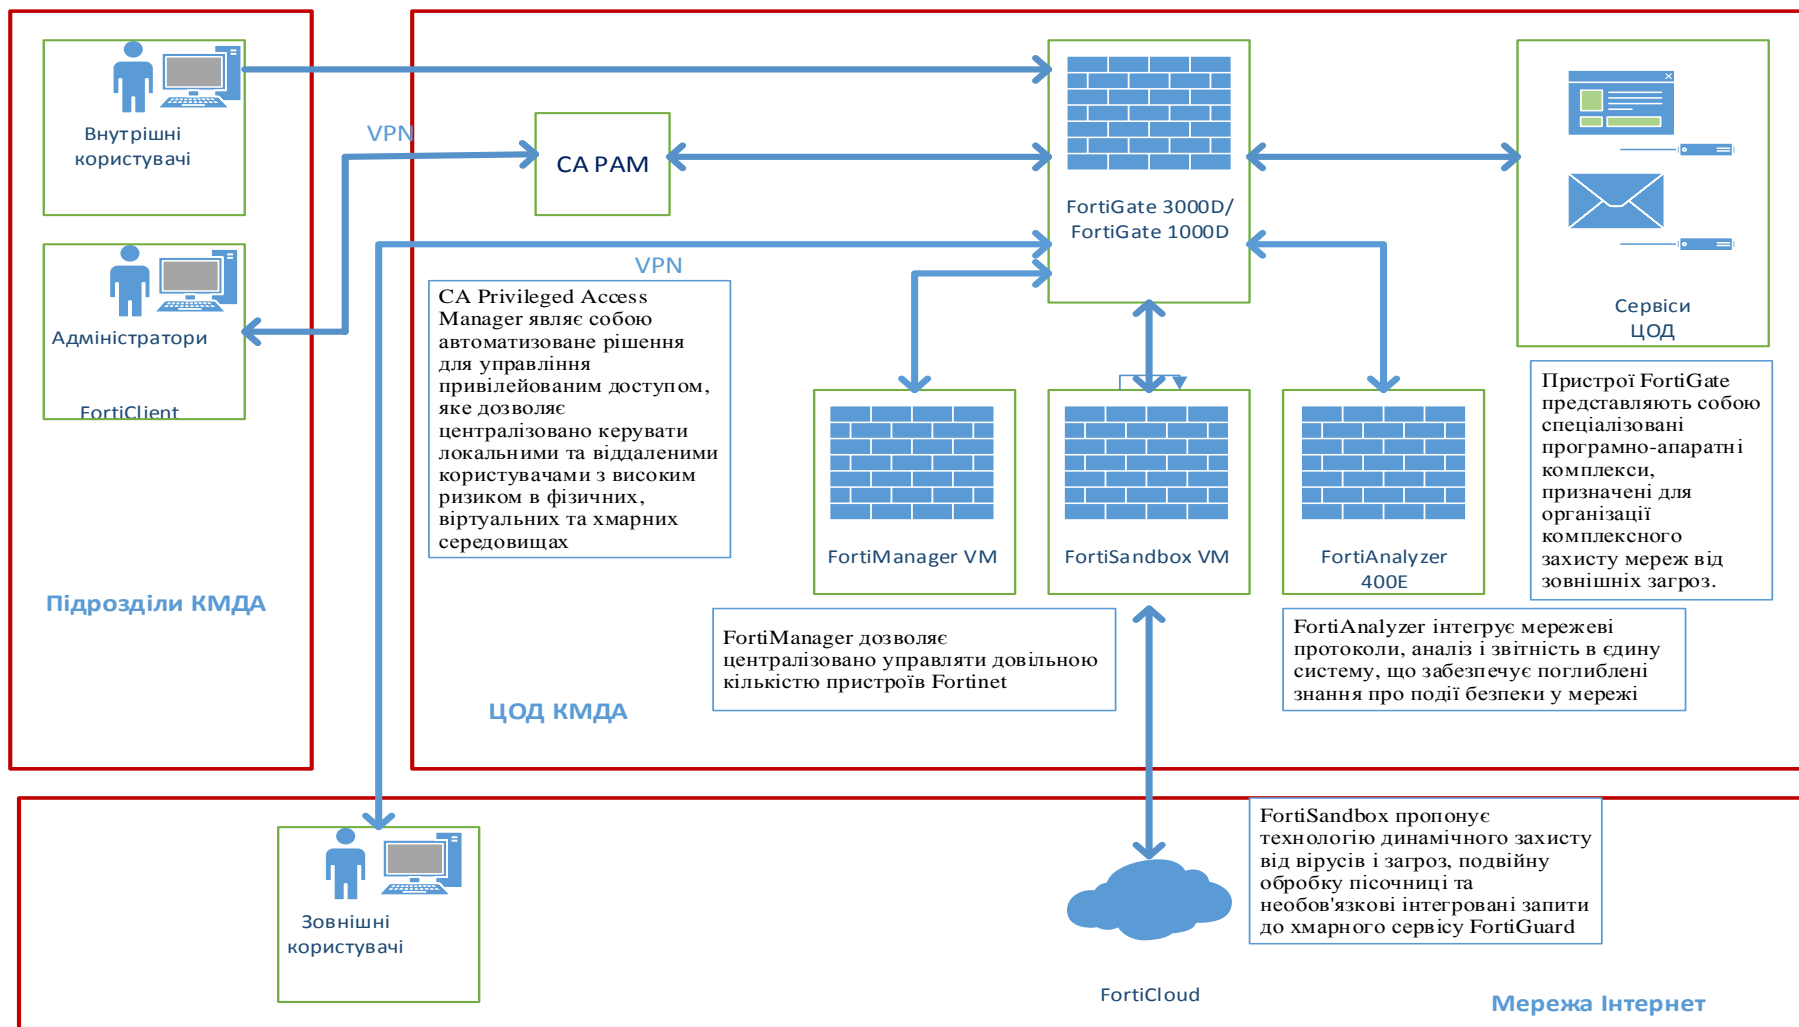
Внутрішні користувачі

VPN

CA PAM

FortiGate 3000D/ FortiGate 1000D

Сервіси ЦОД

Адміністратори

FortiClient

VPN

CA Privileged Access Manager являє собою автоматизоване рішення для управління привілейованим доступом, яке дозволяє централізовано керувати локальними та віддаленими користувачами з високим ризиком в фізичних, віртуальних та хмарних середовищах

FortiManager VM

FortiSandbox VM

FortiAnalyzer 400E

Пристрої FortiGate представляють собою спеціалізовані програмно-апаратні комплекси, призначені для організації комплексного захисту мереж від зовнішніх загроз.

Підрозділи КМДА

FortiManager дозволяє централізовано управляти довільною кількістю пристроїв Fortinet

FortiAnalyzer інтегрує мережеві протоколи, аналіз і звітність в єдину систему, що забезпечує поглиблені знання про події безпеки у мережі

ЦОД КМДА

Зовнішні користувачі

FortiSandbox пропонує технологію динамічного захисту від вірусів і загроз, подвійну обробку пісочниці та необов'язкові інтегровані запити до хмарного сервісу FortiGuard

FortiCloud

Мережа Інтернет